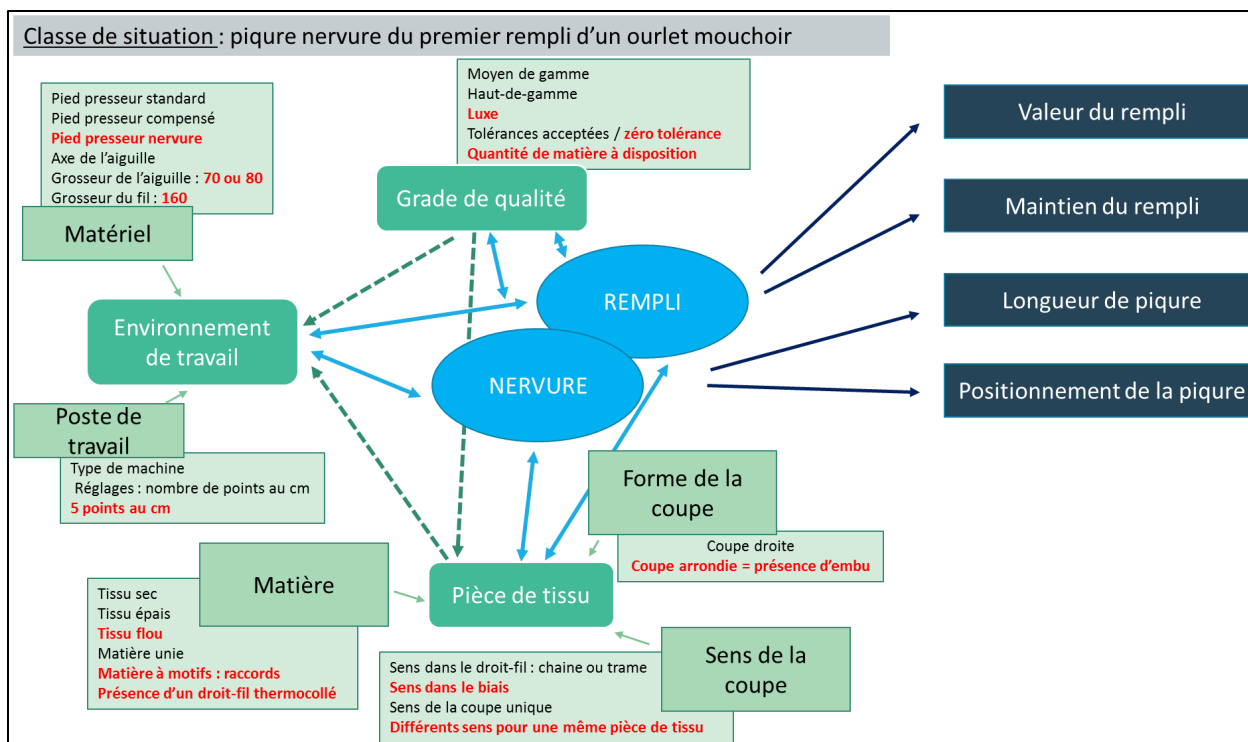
Classe de situation : piqure nervure du premier rempli d'un ourlet mouchoir

Pied presseur standard
Pied presseur compensé
Pied presseur nervure
Axe de l'aiguille
Grosseur de l'aiguille : 70 ou 80
Grosseur du fil : 160

Matériel

Moyen de gamme
Haut-de-gamme
Luxe
Tolérances acceptées / zéro tolérance
Quantité de matière à disposition

Grade de qualité

Valeur du rempli

Maintien du rempli

Longueur de piqure

Positionnement de la piqure

REMPLI

Environnement de travail

NERVURE

Poste de travail

Type de machine
Réglages : nombre de points au cm
5 points au cm

Forme de la coupe

Coupe droite
Coupe arrondie = présence d'embu

Matière

Tissu sec
Tissu épais
Tissu flou
Matière unie
Matière à motifs : raccords
Présence d'un droit-fil thermocollé

Pièce de tissu

Sens de la coupe

Sens dans le droit-fil : chaine ou trame
Sens dans le biais
Sens de la coupe unique
Différents sens pour une même pièce de tissu